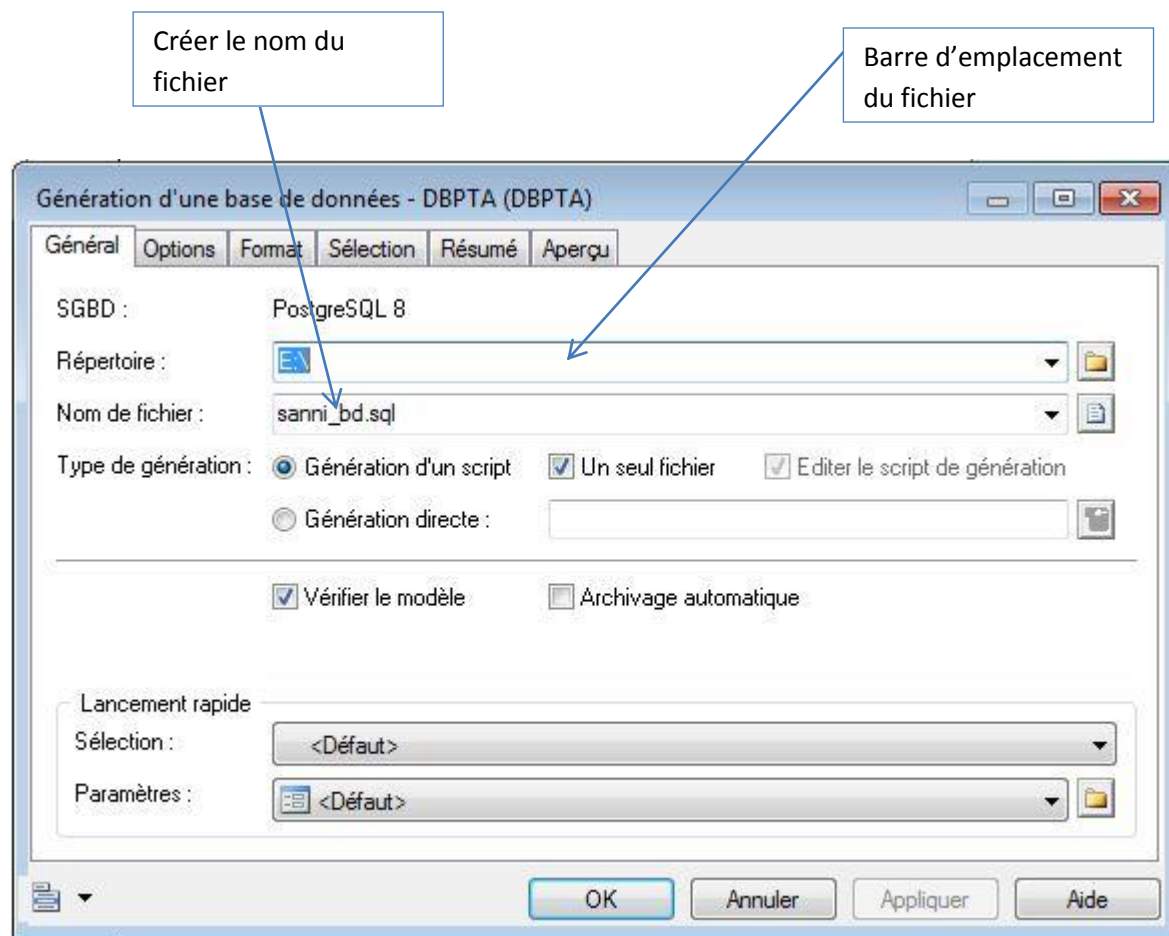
Créer le nom du fichier

Barre d’emplacement du fichier

Génération d'une base de données - DBPTA (DBPTA)

Général | Options | Format | Sélection | Résumé | Aperçu

SGBD : PostgreSQL 8

Répertoire : E:\

Nom de fichier : sanni_bd.sql

Type de génération : Génération d'un script

Un seul fichier

Editer le script de génération

Génération directe :

Vérifier le modèle

Archivage automatique

Lancement rapide

Sélection : <Défaut>

Paramètres : <Défaut>

OK

Annuler

Appliquer

Aide